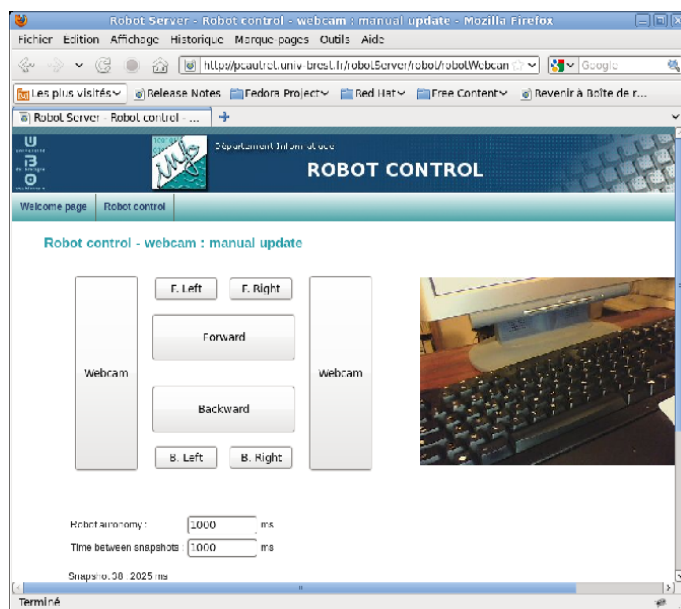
Robot Server - Robot control - webcam : manual update - Mozilla Firefox

Fichier Edition Affichage Historique Marque-pages Outils Aide

http://pcautret.univ-brest.fr/robotServer/robot/robotWebcam

Google

Les plus visités Release Notes Fedora Project Red Hat Free Content Revenir à Boîte de r...

Robot Server - Robot control - ...

Département Informatique

ROBOT CONTROL

Welcome page Robot control

Robot control - webcam : manual update

F. Left F. Right

Forward

Webcam

Webcam

Backward

B. Left B. Right

Robot autonomy : 1000 ms

Time between snapshots 1000 ms

Snapshot 38 : 2025 ms

Terminé